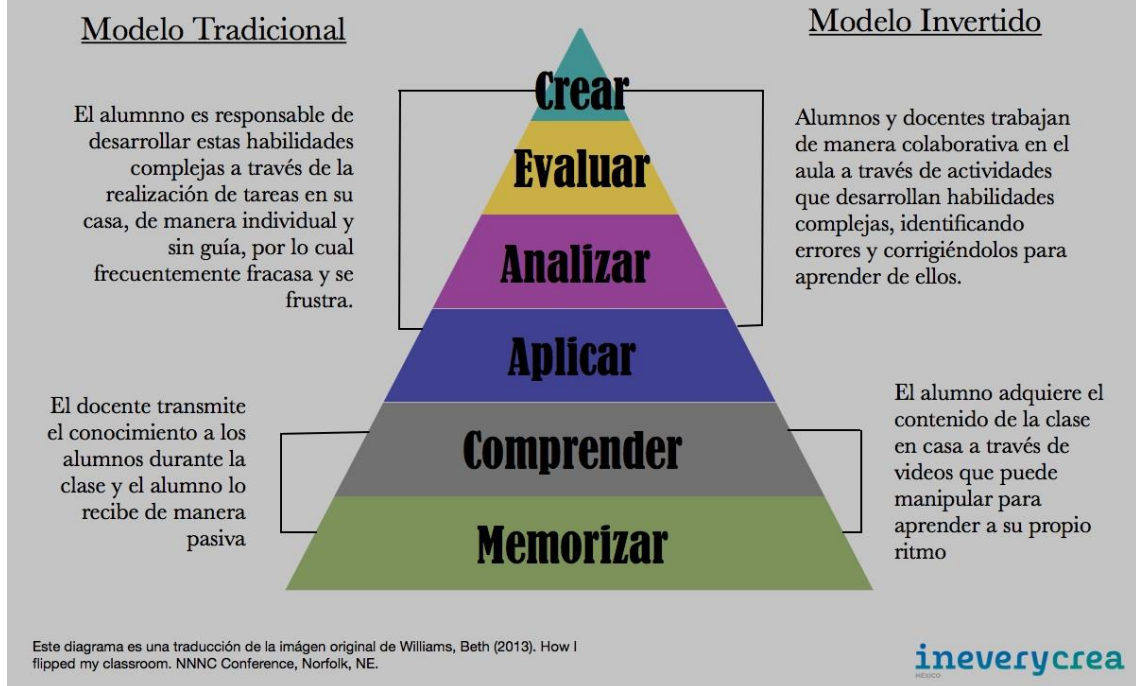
Modelo Tradicional

Modelo Invertido

El alumnno es responsable de desarrollar estas habilidades complejas a través de la realización de tareas en su casa, de manera individual y sin guía, por lo cual frecuentemente fracasa y se frustra.

Crear

Evaluar

Analizar

Aplicar

Comprender

Memorizar

Alumnos y docentes trabajan de manera colaborativa en el aula a través de actividades que desarrollan habilidades complejas, identificando errores y corrigiéndolos para aprender de ellos.

El docente transmite el conocimiento a los alumnos durante la clase y el alumno lo recibe de manera pasiva

El alumno adquiere el contenido de la clase en casa a través de videos que puede manipular para aprender a su propio ritmo

Este diagrama es una traducción de la imágen original de Williams, Beth (2013). How I flipped my classroom. NNNC Conference, Norfolk, NE.

ineverycrea
MÉXICO